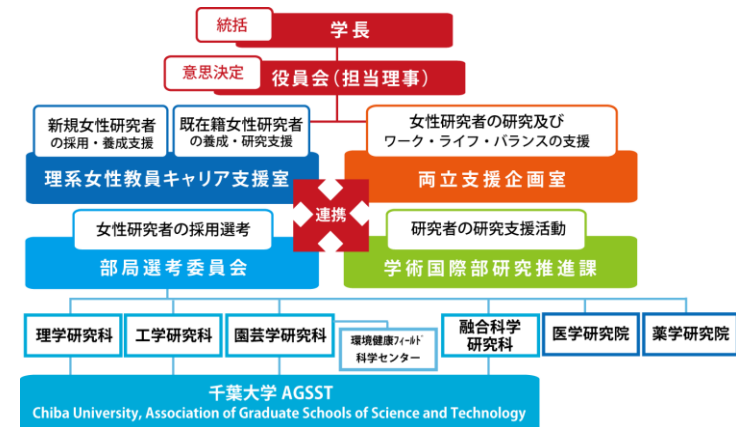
統括
学長

意思決定
役員会(担当理事)

新規女性研究者の採用・養成支援

既在籍女性研究者の養成・研究支援

理系女性教員キャリア支援室

女性研究者の研究及びワーク・ライフ・バランスの支援

両立支援企画室

連携

女性研究者の採用選考

部局選考委員会

研究者の研究支援活動

学術国際部研究推進課

理学研究科

工学研究科

園芸学研究科

環境健康フィールド科学センター

融合科学研究科

医学研究院

薬学研究院

千葉大学 AGSST
Chiba University, Association of Graduate Schools of Science and Technology